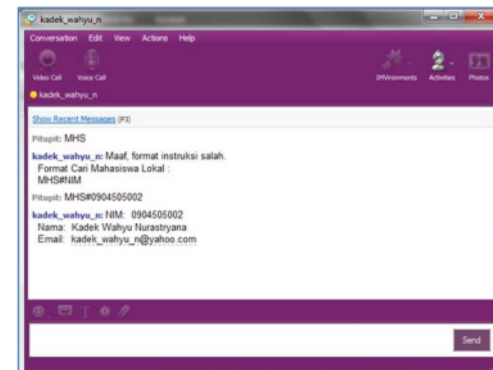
kadek_wahyu_n

Conversation Edit View Actions Help

Video Call Voice Call

IMVironments Activities Photos

kadek_wahyu_n

Show Recent Messages (F3)

Pitupit: MHS

kadek_wahyu_n: Maaf, format instruksi salah.
Format Cari Mahasiswa Lokal :
MHS#NIM

Pitupit: MHS#0904505002

kadek_wahyu_n: NIM: 0904505002
Nama: Kadek Wahyu Nurastryana
Email: kadek_wahyu_n@yahoo.com

Send